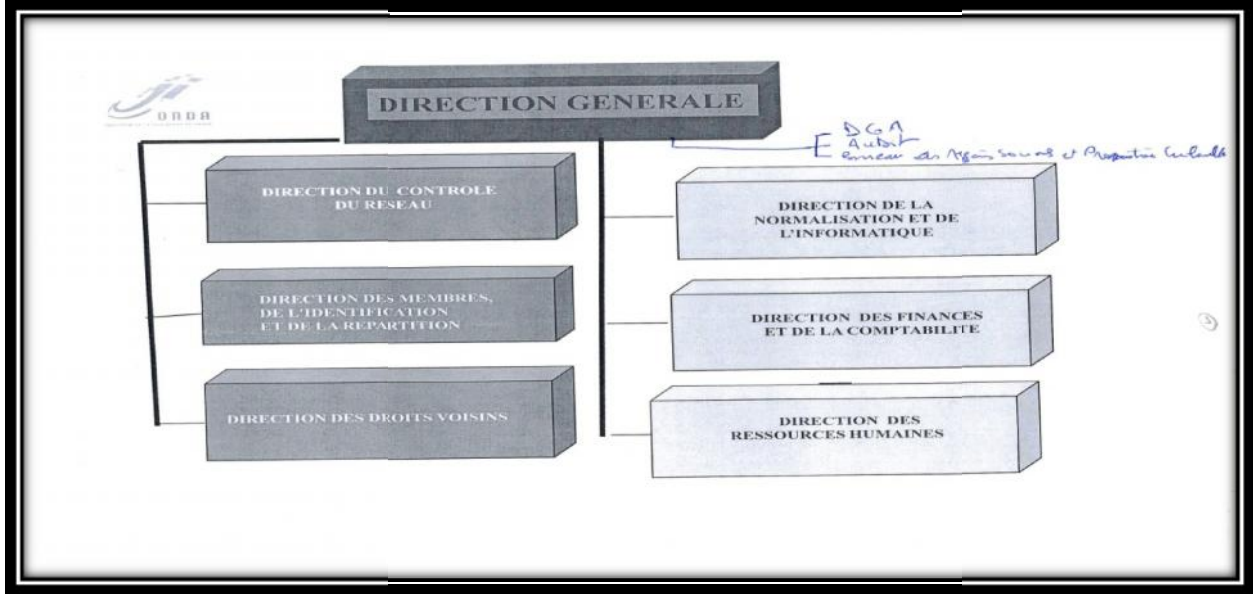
ONDA

DIRECTION GENERALE

DGA
Audit
Bureau des Affaires sociales et Propriétés Culturelles

DIRECTION DU CONTROLE DU RESEAU

DIRECTION DES MEMBRES, DE L'IDENTIFICATION ET DE LA REPARTITION

DIRECTION DES DROITS VOISINS

DIRECTION DE LA NORMALISATION ET DE L'INFORMATIQUE

DIRECTION DES FINANCES ET DE LA COMPTABILITE

DIRECTION DES RESSOURCES HUMAINES

③